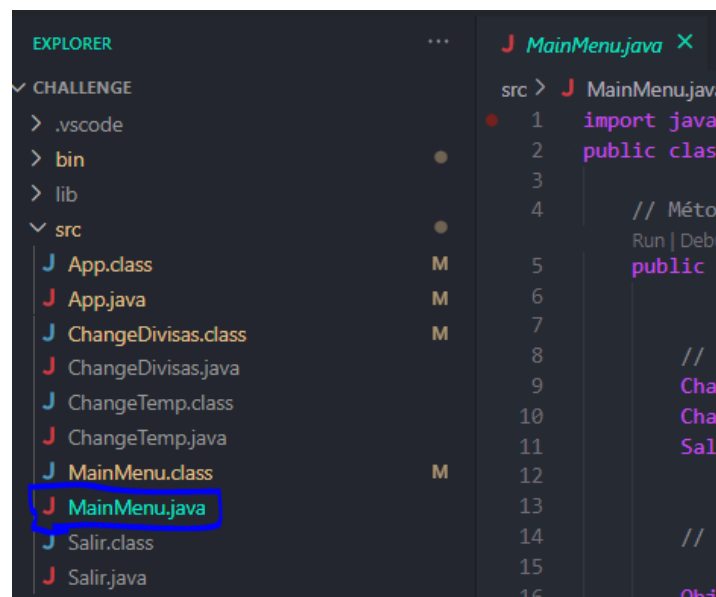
EXPLORER ...
CHALLENGE
> .vscode
> bin
> lib
src
J App.class M
J App.java M
J ChangeDivisas.class M
J ChangeDivisas.java
J ChangeTemp.class
J ChangeTemp.java
J MainMenu.class M
J MainMenu.java
J Salir.class
J Salir.java

J MainMenu.java ×
src > J MainMenu.java
1 import java
2 public clas
3
4 // Méto
Run | Deb
5 public
6
7
8 //
9 Cha
10 Cha
11 Sal
12
13
14 //
15